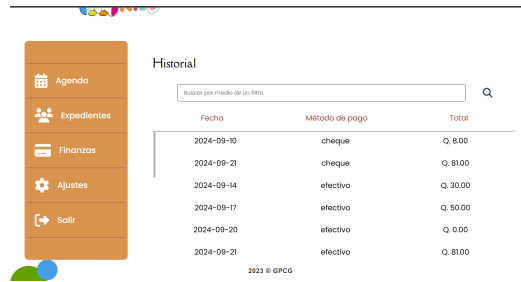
Agenda

Expedientes

Finanzas

Ajustes

Salir

Historial

Buscar por medio de un filtro

| Fecha | Método de pago | Total |
|---|---|---|
| 2024-09-10 | cheque | Q. 8.00 |
| 2024-09-21 | cheque | Q. 81.00 |
| 2024-09-14 | efectivo | Q. 30.00 |
| 2024-09-17 | efectivo | Q. 50.00 |
| 2024-09-20 | efectivo | Q. 0.00 |
| 2024-09-21 | efectivo | Q. 81.00 |

2023 © GPCG